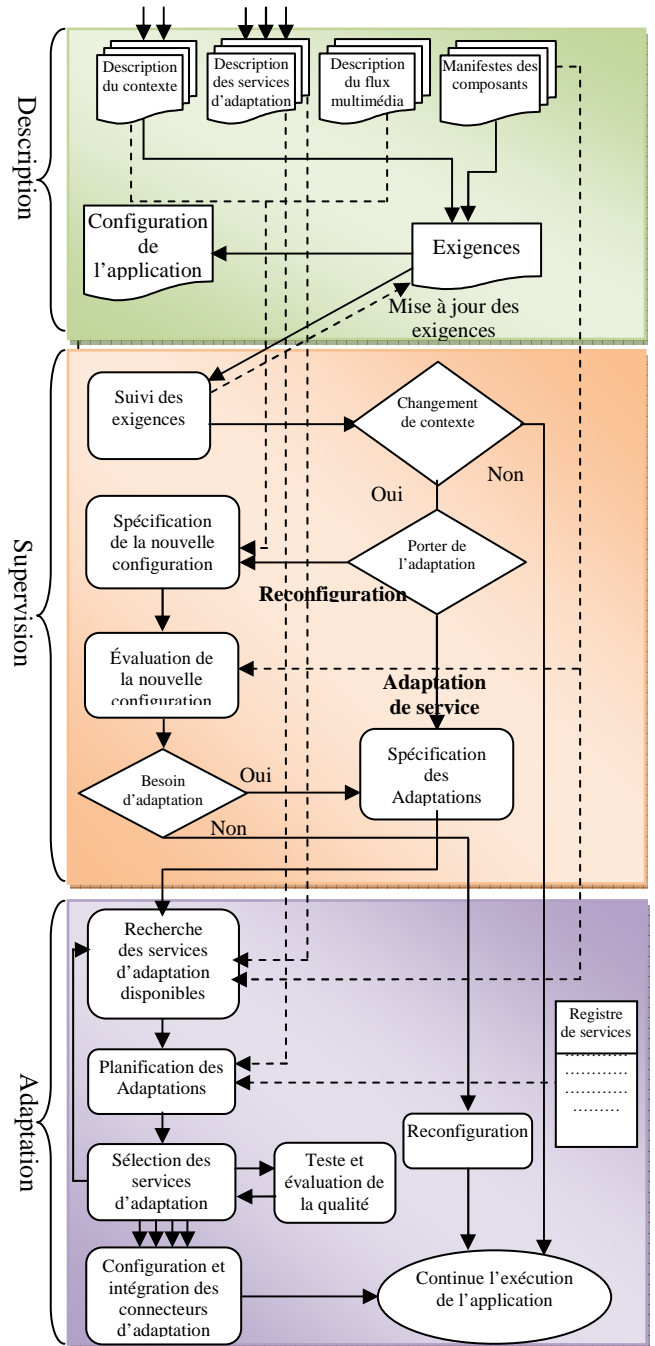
Description

Description du contexte

Description des services d'adaptation

Description du flux multimédia

Manifestes des composants

Configuration de l'application

Exigences

Mise à jour des exigences

Supervision

Suivi des exigences

Changement de contexte

Non

Oui

Spécification de la nouvelle configuration

Porter de l'adaptation

Reconfiguration

Évaluation de la nouvelle configuration

Adaptation de service

Besoin d'adaptation

Oui

Spécification des Adaptations

Non

Adaptation

Recherche des services d'adaptation disponibles

Registre de services
…………
…………
…………
………

Planification des Adaptations

Reconfiguration

Sélection des services d'adaptation

Teste et évaluation de la qualité

Configuration et intégration des connecteurs d'adaptation

Continue l'exécution de l'application